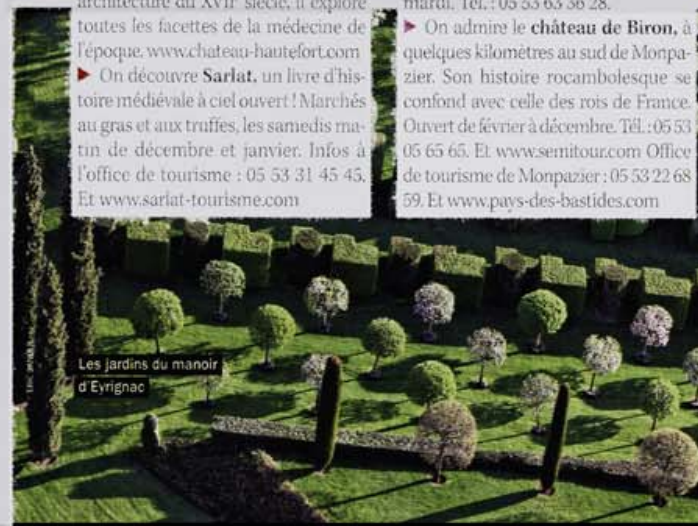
architecture du XVII siècle, il explore toutes les facettes de la médecine de l'époque. www.chateau-hautefort.com

▶ On découvre Sarlat, un livre d'histoire médiévale à ciel ouvert ! Marchés au gras et aux truffes, les samedis matin de décembre et janvier. Infos à l'office de tourisme : 05 53 31 45 45. Et www.sarlat-tourisme.com

mardi. Tél. : 05 53 63 36 28.

▶ On admire le château de Biron, à quelques kilomètres au sud de Monpazier. Son histoire rocambolesque se confond avec celle des rois de France. Ouvert de février à décembre. Tél. : 05 53 05 65 65. Et www.semitour.com Office de tourisme de Monpazier : 05 53 22 68 59. Et www.pays-des-bastides.com

Les jardins du manoir d'Eyrignac